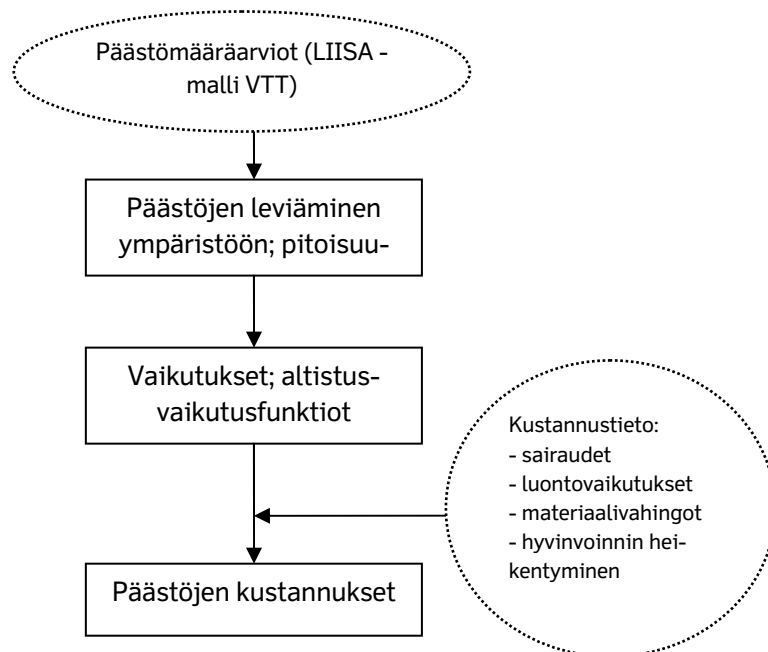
Päästömääräarviot (LIISA - malli VTT)

Päästöjen leviäminen ympäristöön; pitoisuu-

Vaikutukset; altistus-vaikutusfunktiot

Kustannustieto:
- sairaudet
- luontovaikutukset
- materiaalivahingot
- hyvinvoinnin heikentyminen

Päästöjen kustannukset